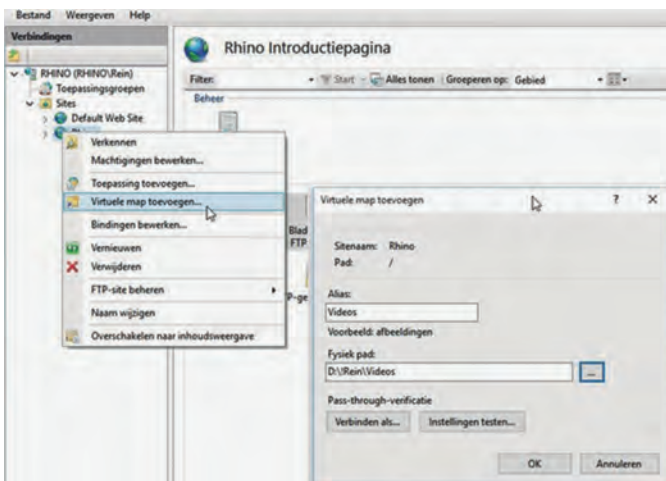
Bestand Weergeven Help

Verbindingen

RHINO (RHINO\Rein)
Toepassingsgroepen
Sites
Default Web Site
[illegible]

Rhino Introductiepagina

Filter: Start Alles tonen Groeperen op: Gebied

Beheer

Verkennen
Machtigingen bewerken...
Toepassing toevoegen...
Virtuele map toevoegen...
Bindingen bewerken...
Vernieuwen
Verwijderen
FTP-site beheren
Naam wijzigen
Overschakelen naar inhoudsweergave

Blad
FTP
P-ge

Virtuele map toevoegen ? X

Sitenaam: Rhino
Pad: /

Alias:
Videos
Voorbeeld: afbeeldingen

Fysiek pad:
D:\Rein\Videos
...

Pass-through-verificatie

Verbinden als... Instellingen testen...

OK Annuleren